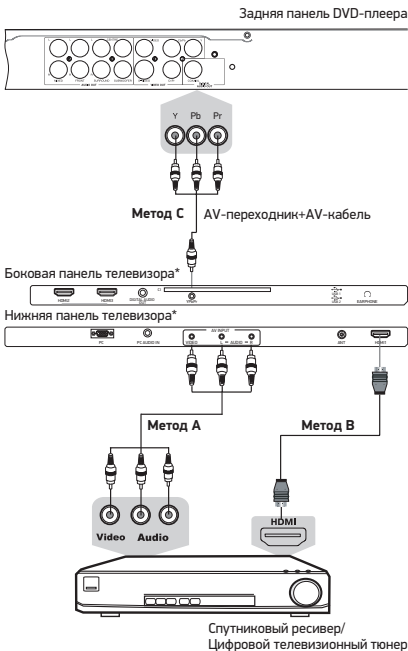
Задняя панель DVD-плеера

Y Pb Pr

Метод C AV-переходник+AV-кабель

Боковая панель телевизора*

HDMI2 HDMI3 DIGITAL AUDIO OUT YPbPr USB1 USB2 EARPHONE

Нижняя панель телевизора*

PC PC AUDIO IN AV INPUT VIDEO L AUDIO R ANT HDMI1

Метод A

Метод B

Video Audio

HDMI

Спутниковый ресивер/
Цифровой телевизионный тюнер